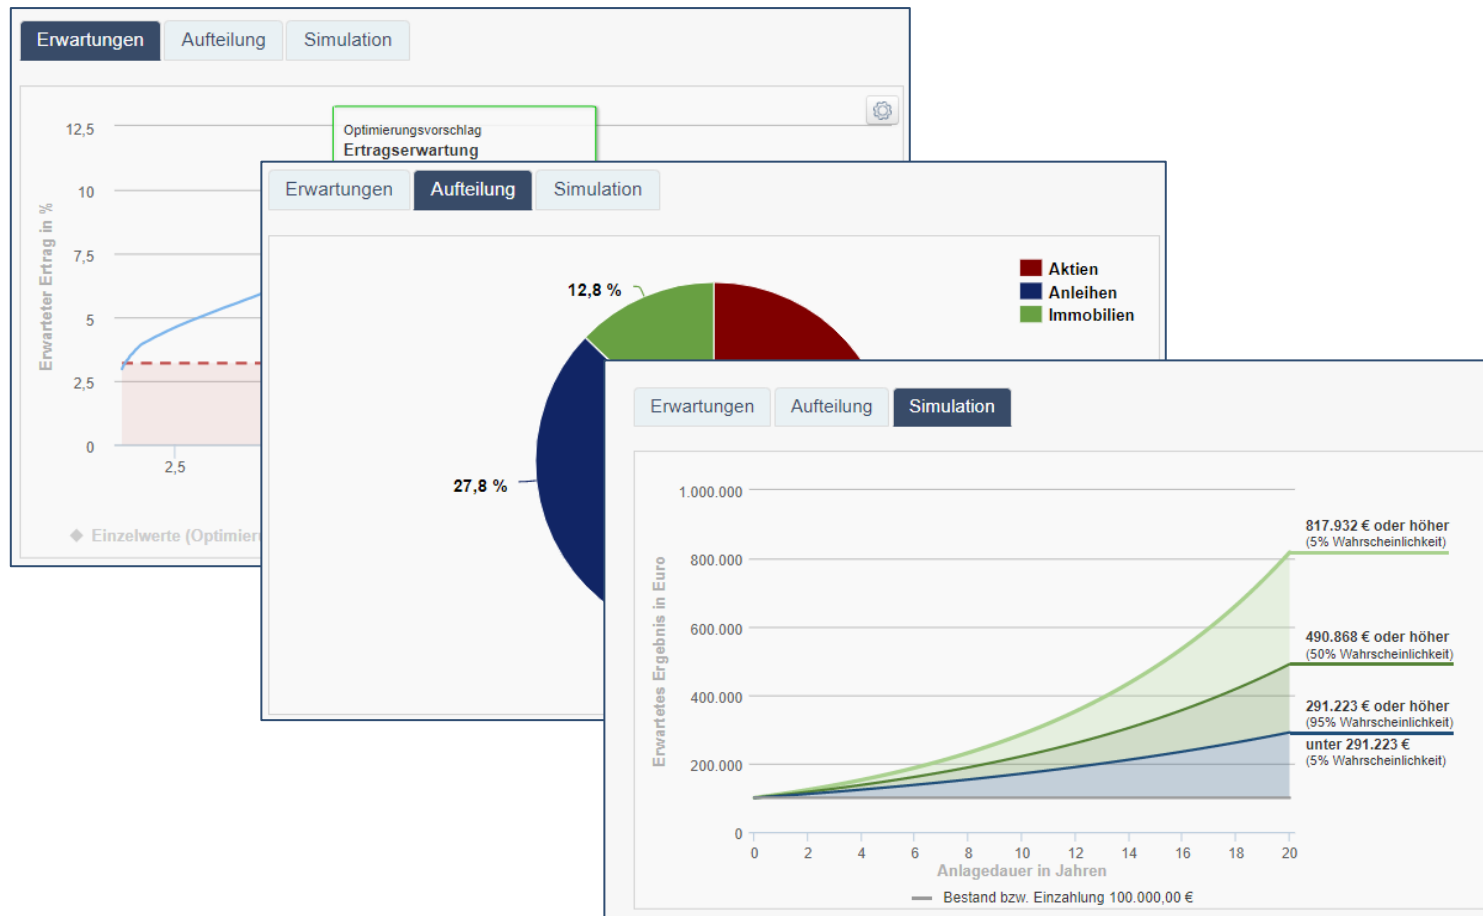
Erwartungen Aufteilung Simulation

Optimierungsvorschlag
Ertragserwartung

12,5
10
7,5
5
2,5
0
Erwarteter Ertrag in %
2,5

Einzelwerte (Optimier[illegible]

Erwartungen Aufteilung Simulation

Aktien
Anleihen
Immobilien

12,8 %
27,8 %

Erwartungen Aufteilung Simulation

1.000.000
800.000
600.000
400.000
200.000
0
Erwartetes Ergebnis in Euro

817.932 € oder höher
(5% Wahrscheinlichkeit)
490.868 € oder höher
(50% Wahrscheinlichkeit)
291.223 € oder höher
(95% Wahrscheinlichkeit)
unter 291.223 €
(5% Wahrscheinlichkeit)

0 2 4 6 8 10 12 14 16 18 20
Anlagedauer in Jahren

Bestand bzw. Einzahlung 100.000,00 €